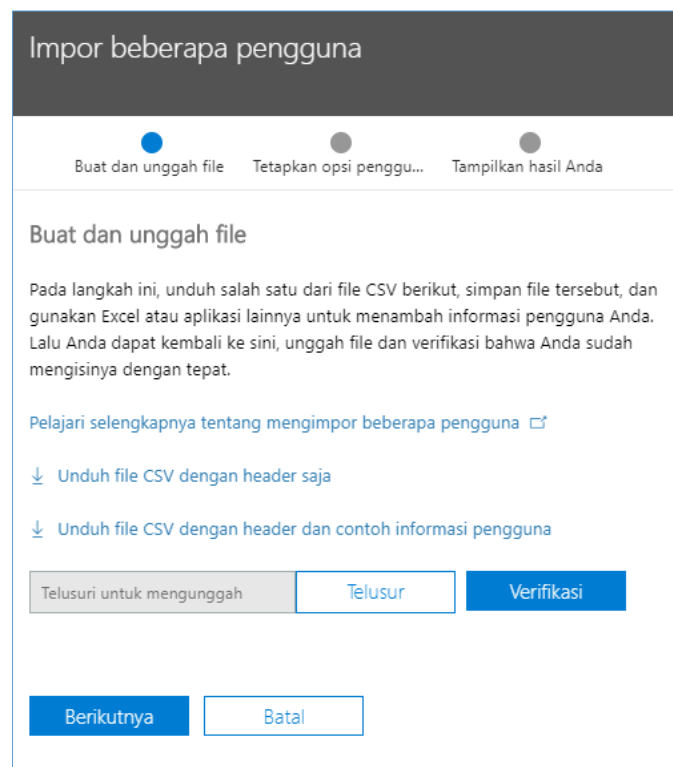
Impor beberapa pengguna

Buat dan unggah file
Tetapkan opsi penggu...
Tampilkan hasil Anda

Buat dan unggah file

Pada langkah ini, unduh salah satu dari file CSV berikut, simpan file tersebut, dan gunakan Excel atau aplikasi lainnya untuk menambah informasi pengguna Anda. Lalu Anda dapat kembali ke sini, unggah file dan verifikasi bahwa Anda sudah mengisinya dengan tepat.

Pelajari selengkapnya tentang mengimpor beberapa pengguna

Unduh file CSV dengan header saja

Unduh file CSV dengan header dan contoh informasi pengguna

Telusuri untuk mengunggah
Telusur
Verifikasi

Berikutnya
Batal